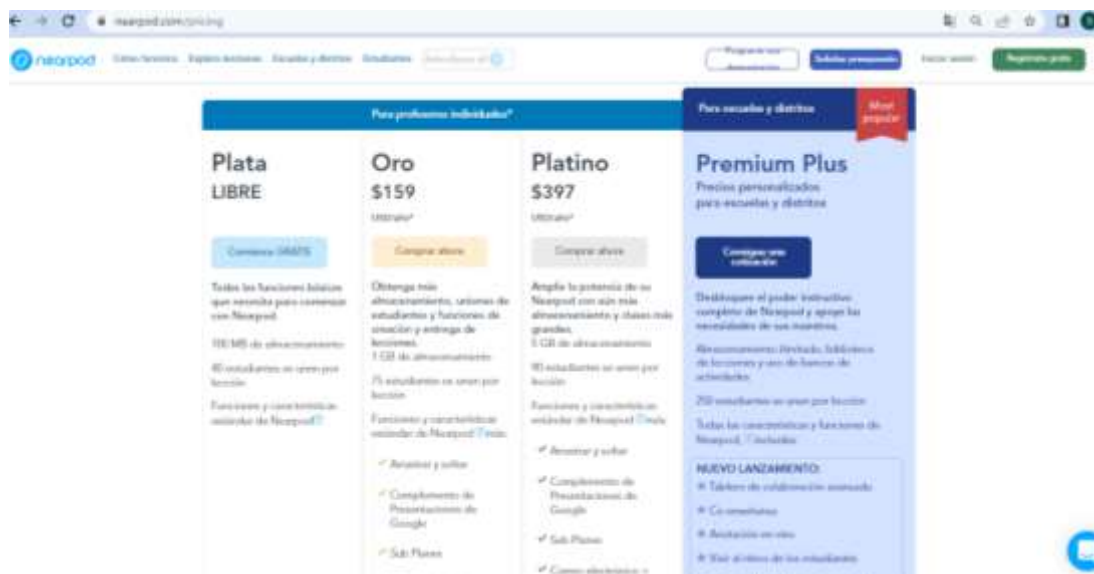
nearpod.com/pricing

nearpod Cómo funciona Explorar lecciones Escuelas y distritos Estudiantes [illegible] Programar una demostración Solicitar presupuesto Iniciar sesión Registrate gratis

Para profesores individuales*

Para escuelas y distritos

Most popular

Plata
LIBRE

Comienza GRATIS

Todas las funciones básicas que necesita para comenzar con Nearpod.

100 MB de almacenamiento

40 estudiantes se unen por lección

Funciones y características estándar de Nearpod

Oro
$159
Ultimate*

Comprar ahora

Obtenga más almacenamiento, uniones de estudiantes y funciones de creación y entrega de lecciones.
1 GB de almacenamiento

75 estudiantes se unen por lección

Funciones y características estándar de Nearpod más:

✓ Arrastrar y soltar

✓ Complemento de Presentaciones de Google

✓ Sub Planes

Platino
$397
Ultimate*

Comprar ahora

Amplíe la potencia de su Nearpod con aún más almacenamiento y clases más grandes.
5 GB de almacenamiento

90 estudiantes se unen por lección

Funciones y características estándar de Nearpod más:

✓ Arrastrar y soltar

✓ Complemento de Presentaciones de Google

✓ Sub Planes

✓ Correo electrónico y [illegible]

Premium Plus
Precios personalizados para escuelas y distritos

Consigue una cotización

Desbloquee el poder instructivo completo de Nearpod y apoye las necesidades de sus maestros.

Almacenamiento ilimitado, biblioteca de lecciones y uso de bancos de actividades

250 estudiantes se unen por lección

Todas las características y funciones de Nearpod, incluidas:

NUEVO LANZAMIENTO:
Tablero de colaboración avanzado
Co-enseñanza
Anotación en vivo
Ver el trabajo de los estudiantes